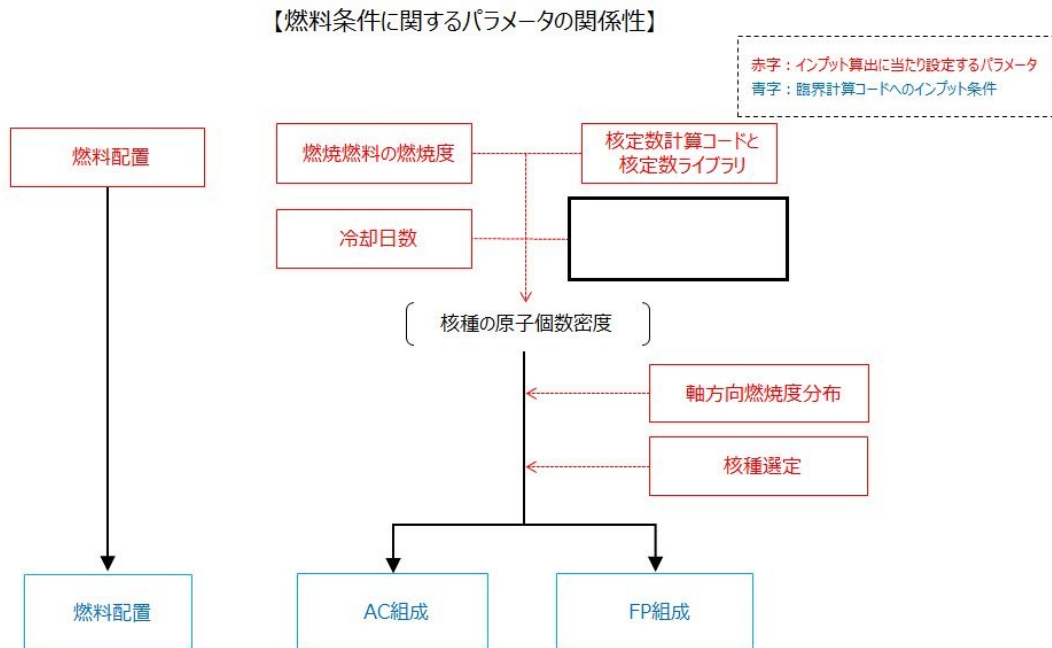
【燃料条件に関するパラメータの関係性】

赤字：インプット算出に当たり設定するパラメータ
青字：臨界計算コードへのインプット条件

燃料配置

燃焼燃料の燃焼度

核定数計算コードと
核定数ライブラリ

冷却日数

核種の原子個数密度

軸方向燃焼度分布

核種選定

燃料配置

AC組成

FP組成